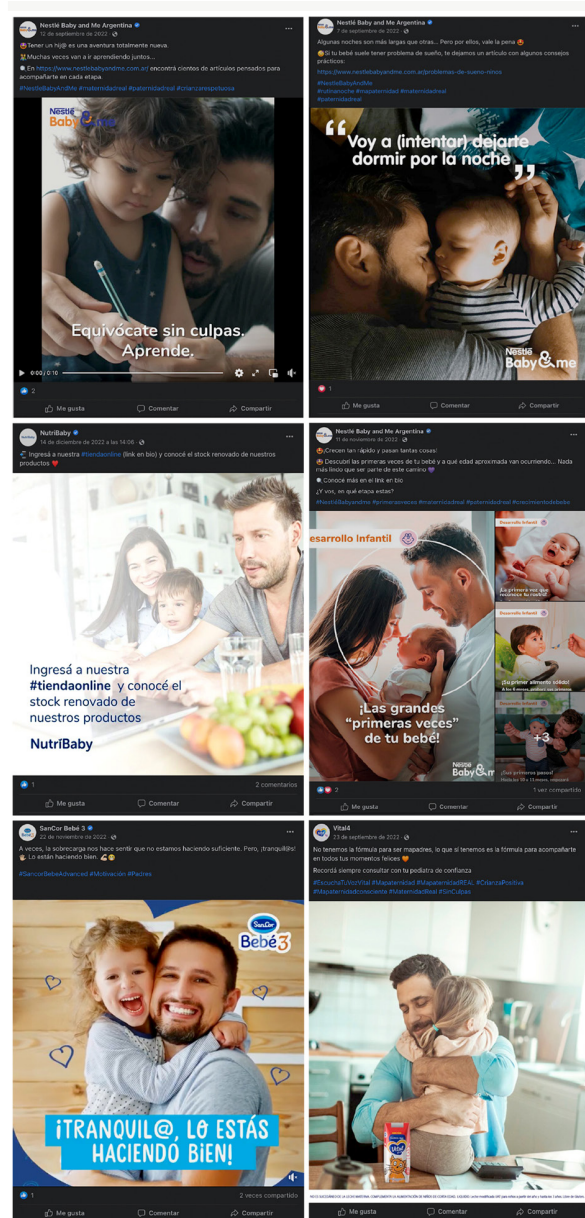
Nestlé Baby and Me Argentina
12 de septiembre de 2022
Tener un hij@ es una aventura totalmente nueva.
Muchas veces van a ir aprendiendo juntos...
En https://www.nestlebabyandme.com.ar/ encontrá cientos de artículos pensados para acompañarte en cada etapa.
#NestleBabyAndMe #maternidadreal #paternidadreal #crianzarespetuosa

Nestlé Baby & me

Equivócate sin culpas. Aprende.

0:00 / 0:16

2

Me gusta Comentar Compartir

Nestlé Baby and Me Argentina
7 de septiembre de 2022
Algunas noches son más largas que otras... Pero por ellos, vale la pena
Si tu bebé suele tener problemas de sueño, te dejamos un artículo con algunos consejos prácticos:
https://www.nestlebabyandme.com.ar/problemas-de-sueno-ninos
#NestleBabyAndMe
#rutinanoche #mapaternidad #maternidadreal
#paternidadreal

"Voy a (intentar) dejarte dormir por la noche"

Nestlé Baby & me

Me gusta Comentar Compartir

NutriBaby
14 de diciembre de 2022 a las 14:06
Ingresá a nuestra #tiendaonline (link en bio) y conocé el stock renovado de nuestros productos

Ingresá a nuestra #tiendaonline y conocé el stock renovado de nuestros productos

NutriBaby

1 2 comentarios

Me gusta Comentar Compartir

Nestlé Baby and Me Argentina
11 de noviembre de 2022
¡Crecen tan rápido y pasan tantas cosas!
Descubrí las primeras veces de tu bebé y a qué edad aproximada van ocurriendo... Nada más lindo que ser parte de este camino
Conocé más en el link en bio
¿Y vos, en qué etapa estás?
#NestleBabyandme #primerasveces #maternidadreal #paternidadreal #crecimientodelbebe

esarrollo infantil

Desarrollo Infantil
¡Su primera vez que reconoce tu rostro!

Desarrollo Infantil
¡Su primer alimento sólido!

Desarrollo Infantil
+3

¡Las grandes "primeras veces" de tu bebé!

Nestlé Baby & me

2 1 vez compartido

Me gusta Comentar Compartir

SanCor Bebé 3
22 de noviembre de 2022
A veces, la sobrecarga nos hace sentir que no estamos haciendo suficiente. Pero, ¡tranquil@s! Lo están haciendo bien.
#SancorBebeAdvanced #Motivación #Padres

SanCor Bebé3

¡TRANQUIL@, LO ESTÁS HACIENDO BIEN!

1 2 veces compartido

Me gusta Comentar Compartir

Vital4
23 de septiembre de 2022
No tenemos la fórmula para ser mapadres, lo que sí tenemos es la fórmula para acompañarte en todos tus momentos felices
Recordá siempre consultar con tu pediatra de confianza
#EscuchaTuVozVital #Mapaternidad #MapaternidadREAL #CrianzaPositiva #Mapaternidadconsciente #MaternidadReal #SinCulpas

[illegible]

Me gusta Comentar Compartir